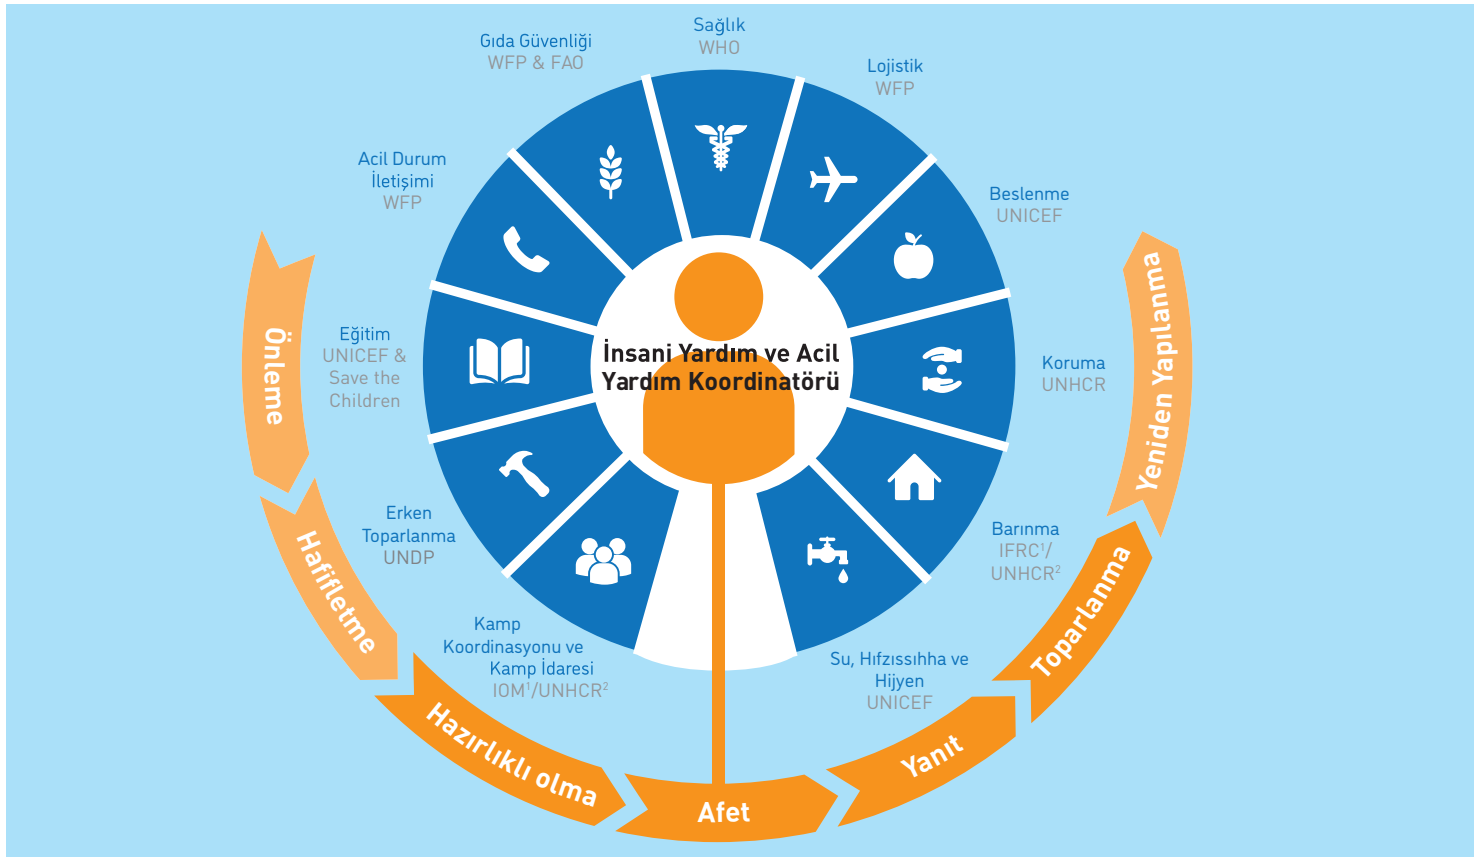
Sağlık
WHO

Gıda Güvenliği
WFP & FAO

Lojistik
WFP

Acil Durum
İletişimi
WFP

Beslenme
UNICEF

Eğitim
UNICEF &
Save the
Children

İnsani Yardım ve Acil Yardım Koordinatörü

Koruma
UNHCR

Erken
Toparlanma
UNDP

Barınma
IFRC$^1$/
UNHCR$^2$

Kamp
Koordinasyonu ve
Kamp İdaresi
IOM$^1$/UNHCR$^2$

Su, Hıfzıssıhha ve
Hijyen
UNICEF

Önleme

Hafifletme

Hazırlıklı olma

Afet

Yanıt

Toparlanma

Yeniden Yapılanma